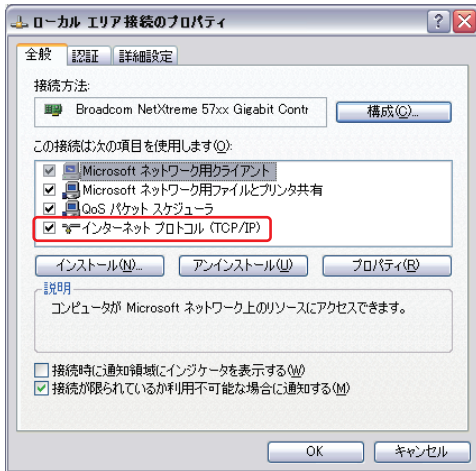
ローカル エリア接続のプロパティ

?  X

全般 | 認証 | 詳細設定

接続方法:

Broadcom NetXtreme 57xx Gigabit Contr

構成(C)...

この接続は次の項目を使用します(O):

☑ Microsoft ネットワーク用クライアント
☑ Microsoft ネットワーク用ファイルとプリンタ共有
☑ QoS パケット スケジューラ
☑ インターネット プロトコル (TCP/IP)

インストール(N)... | アンインストール(U) | プロパティ(R)

説明

コンピュータが Microsoft ネットワーク上のリソースにアクセスできます。

☐ 接続時に通知領域にインジケータを表示する(W)
☑ 接続が限られているか利用不可能な場合に通知する(M)

OK | キャンセル